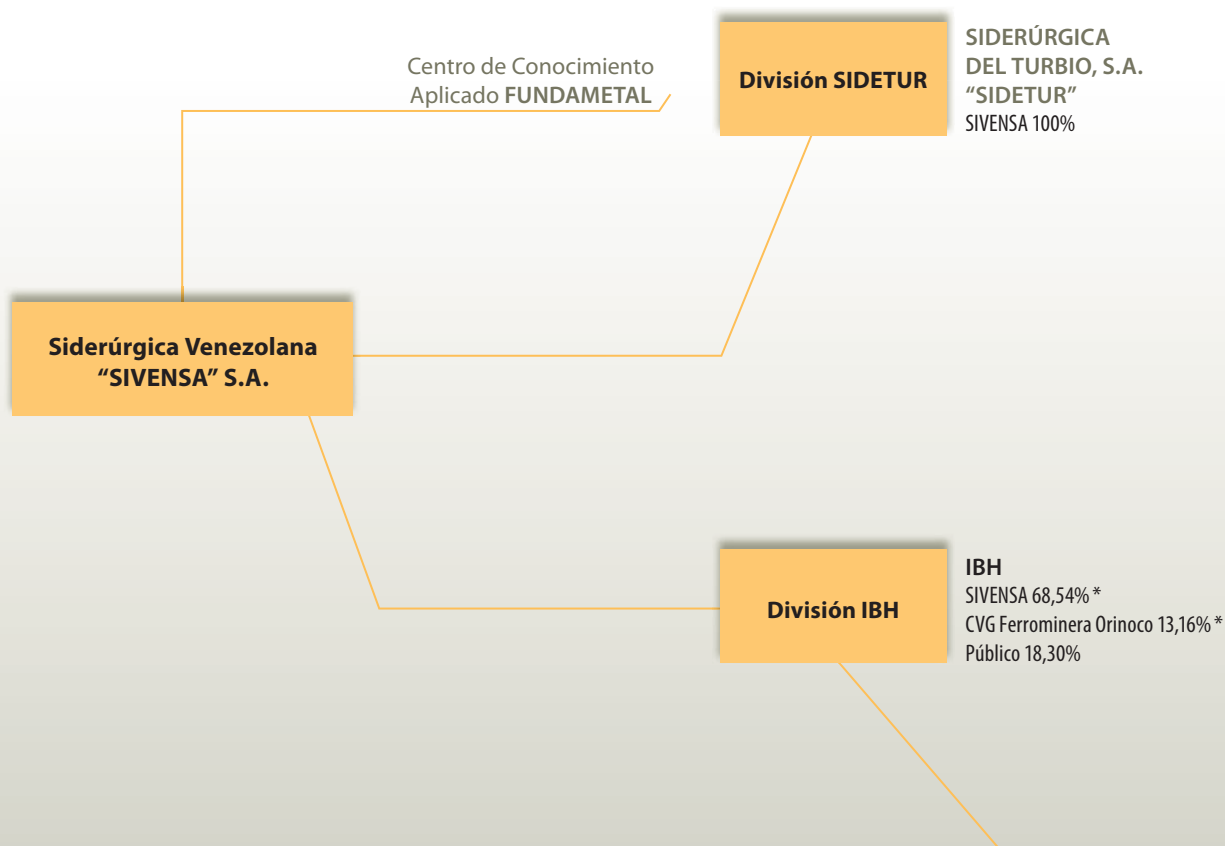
Centro de Conocimiento Aplicado **FUNDAMETAL**

División SIDETUR

SIDERÚRGICA DEL TURBIO, S.A. "SIDETUR"
SIVENSA 100%

Siderúrgica Venezolana "SIVENSA" S.A.

División IBH

IBH
SIVENSA 68,54% *
CVG Ferrominera Orinoco 13,16% *
Público 18,30%